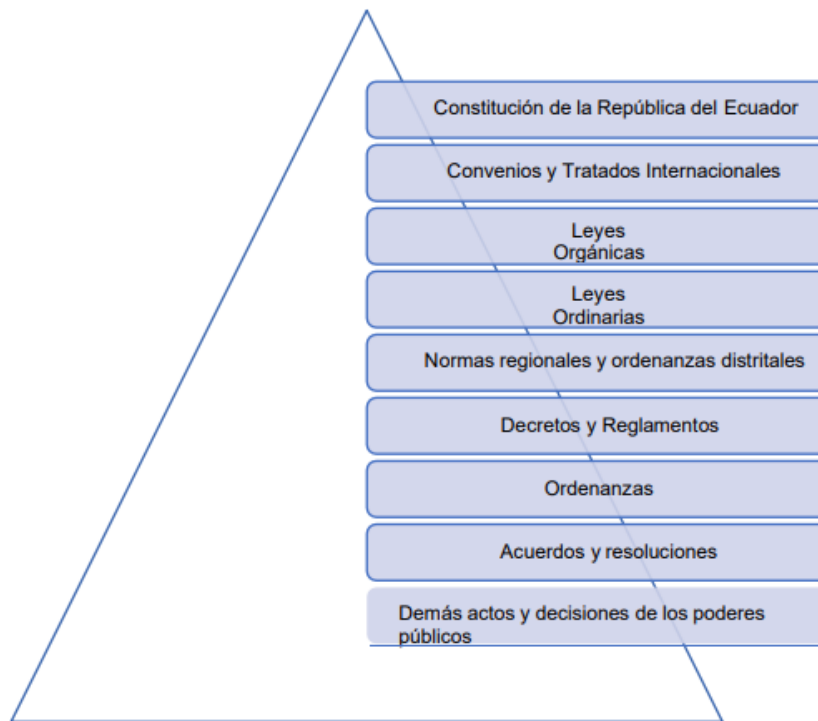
Constitución de la República del Ecuador

Convenios y Tratados Internacionales

Leyes
Orgánicas

Leyes
Ordinarias

Normas regionales y ordenanzas distritales

Decretos y Reglamentos

Ordenanzas

Acuerdos y resoluciones

Demás actos y decisiones de los poderes públicos